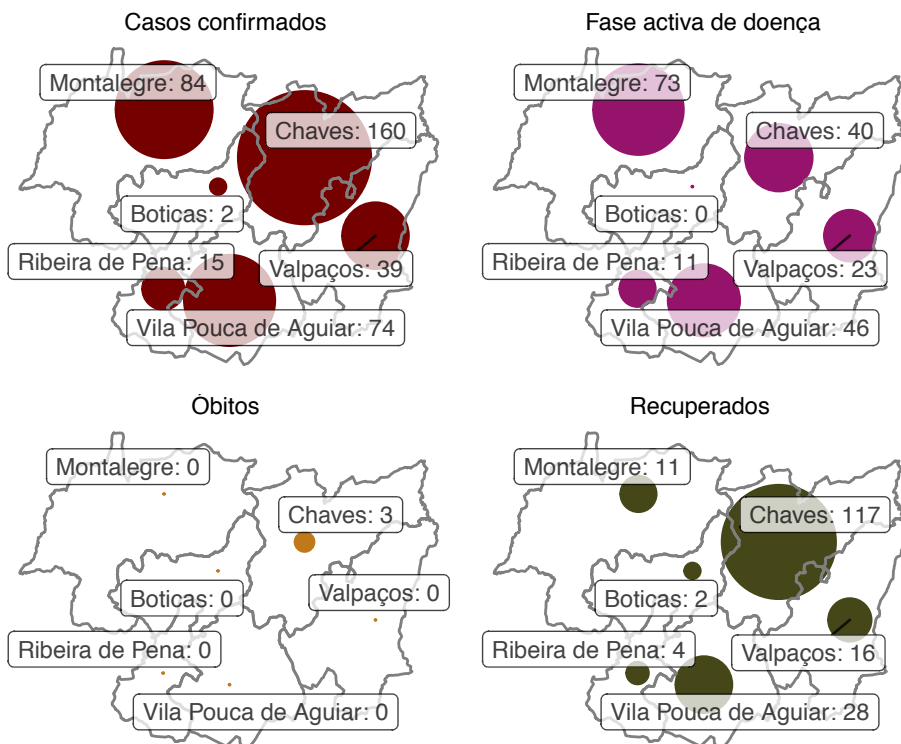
Casos confirmados

Montalegre: 84
Chaves: 160
Boticas: 2
Ribeira de Pena: 15
Valpaços: 39
Vila Pouca de Aguiar: 74

Fase activa de doença

Montalegre: 73
Chaves: 40
Boticas: 0
Ribeira de Pena: 11
Valpaços: 23
Vila Pouca de Aguiar: 46

Óbitos

Montalegre: 0
Chaves: 3
Boticas: 0
Valpaços: 0
Ribeira de Pena: 0
Vila Pouca de Aguiar: 0

Recuperados

Montalegre: 11
Chaves: 117
Boticas: 2
Ribeira de Pena: 4
Valpaços: 16
Vila Pouca de Aguiar: 28